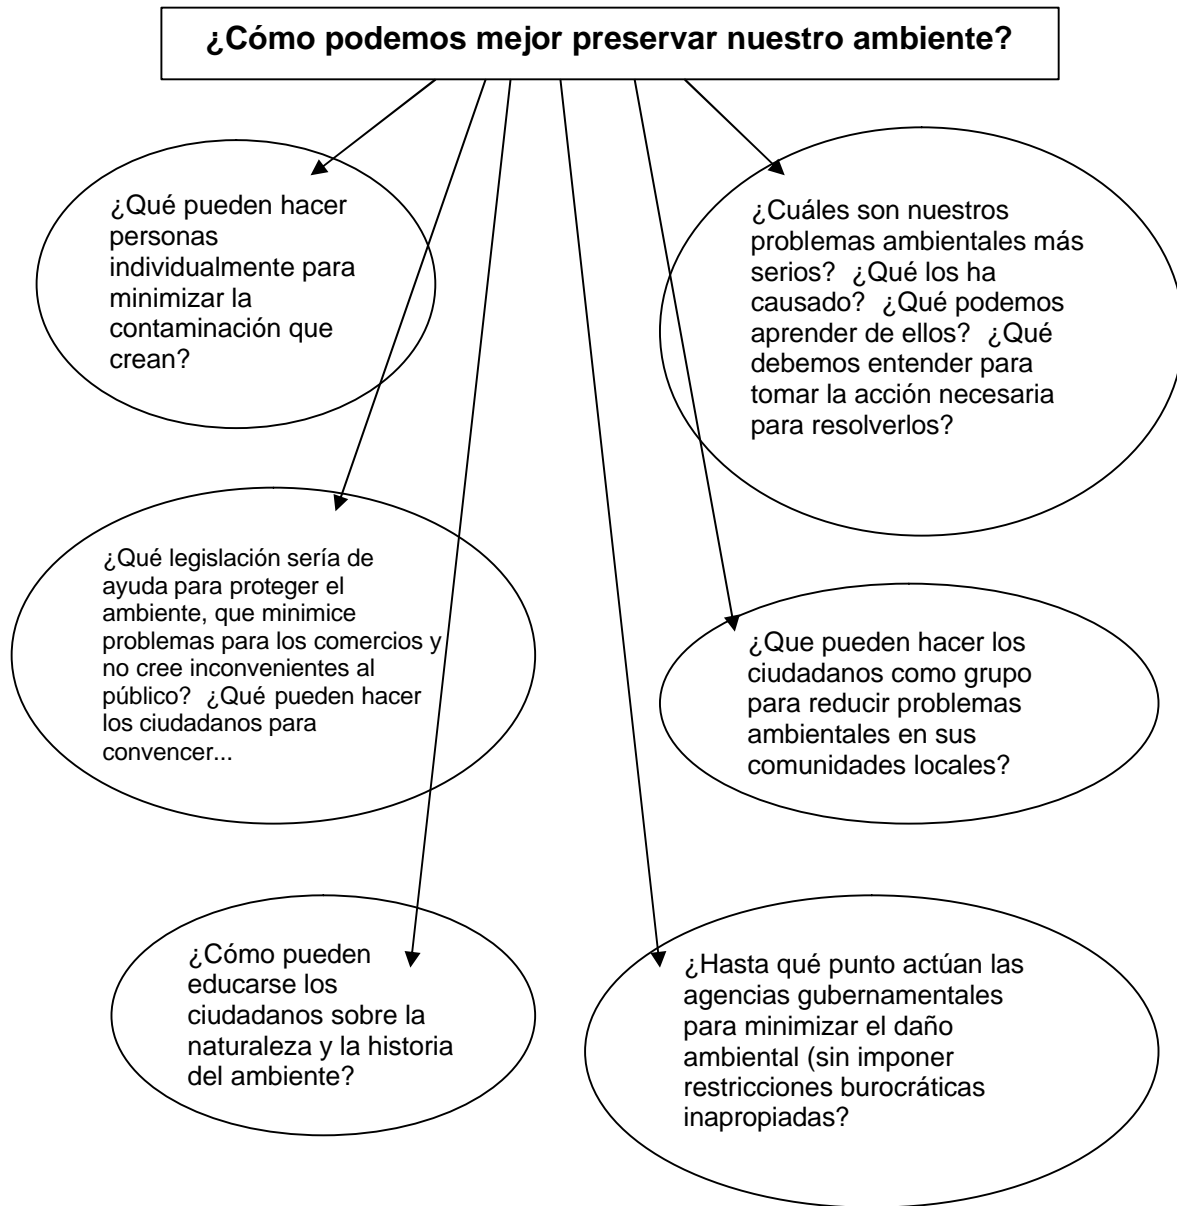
¿Cómo podemos mejor preservar nuestro ambiente?

¿Qué pueden hacer personas individualmente para minimizar la contaminación que crean?

¿Cuáles son nuestros problemas ambientales más serios? ¿Qué los ha causado? ¿Qué podemos aprender de ellos? ¿Qué debemos entender para tomar la acción necesaria para resolverlos?

¿Qué legislación sería de ayuda para proteger el ambiente, que minimice problemas para los comercios y no cree inconvenientes al público? ¿Qué pueden hacer los ciudadanos para convencer...

¿Que pueden hacer los ciudadanos como grupo para reducir problemas ambientales en sus comunidades locales?

¿Cómo pueden educarse los ciudadanos sobre la naturaleza y la historia del ambiente?

¿Hasta qué punto actúan las agencias gubernamentales para minimizar el daño ambiental (sin imponer restricciones burocráticas inapropiadas?